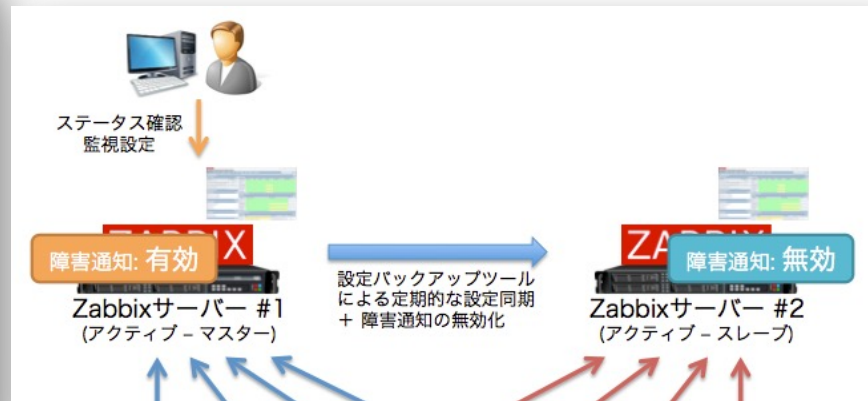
ステータス確認
監視設定

ZABBIX
障害通知: 有効

Zabbixサーバー #1
(アクティブ – マスター)

設定バックアップツール
による定期的な設定同期
+ 障害通知の無効化

ZABBIX
障害通知: 無効

Zabbixサーバー #2
(アクティブ – スレーブ)